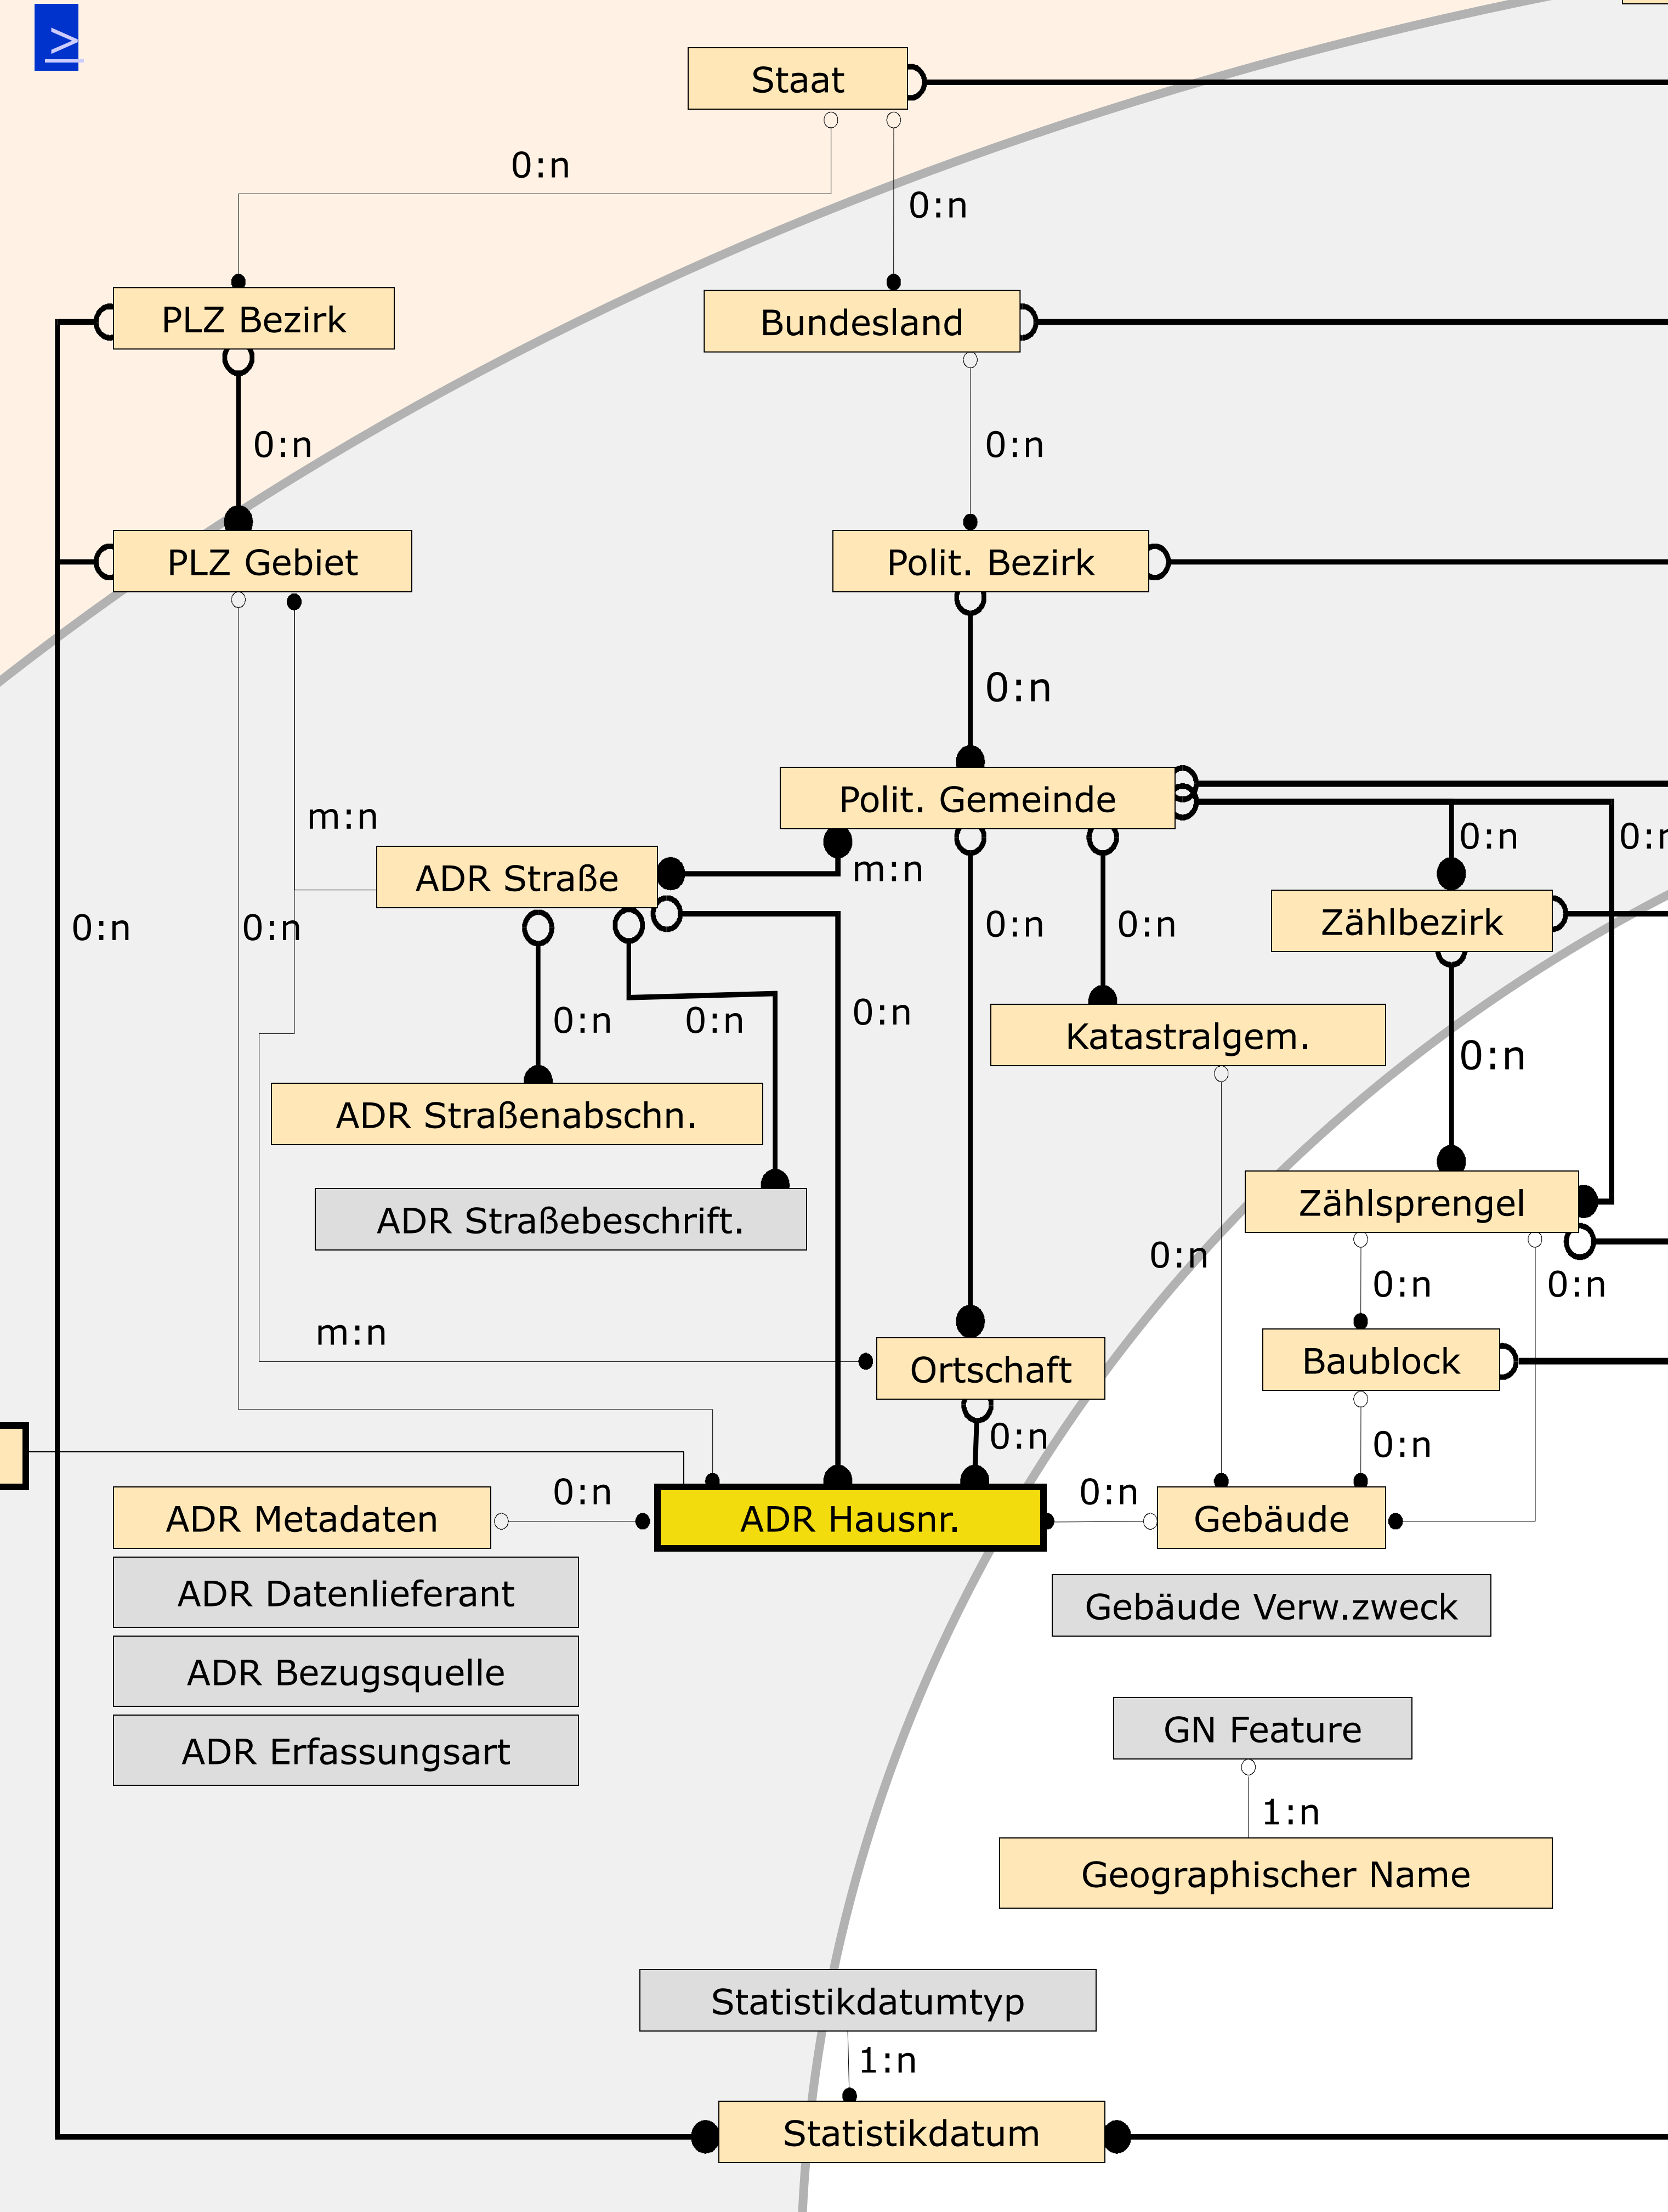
Staat

0:n

0:n

PLZ Bezirk

Bundesland

0:n

0:n

PLZ Gebiet

Polit. Bezirk

0:n

m:n

Polit. Gemeinde

ADR Straße

m:n

0:n

0:n

0:n

0:n

0:n

0:n

0:n

Zählbezirk

0:n

0:n

0:n

Katastralgem.

ADR Straßenabschn.

ADR Straßebeschrift.

Zählsprengel

0:n

0:n

0:n

m:n

Baublock

Ortschaft

0:n

0:n

0:n

0:n

ADR Metadaten

ADR Hausnr.

Gebäude

ADR Datenlieferant

Gebäude Verw.zweck

ADR Bezugsquelle

ADR Erfassungsart

GN Feature

1:n

Geographischer Name

Statistikdatumtyp

1:n

Statistikdatum